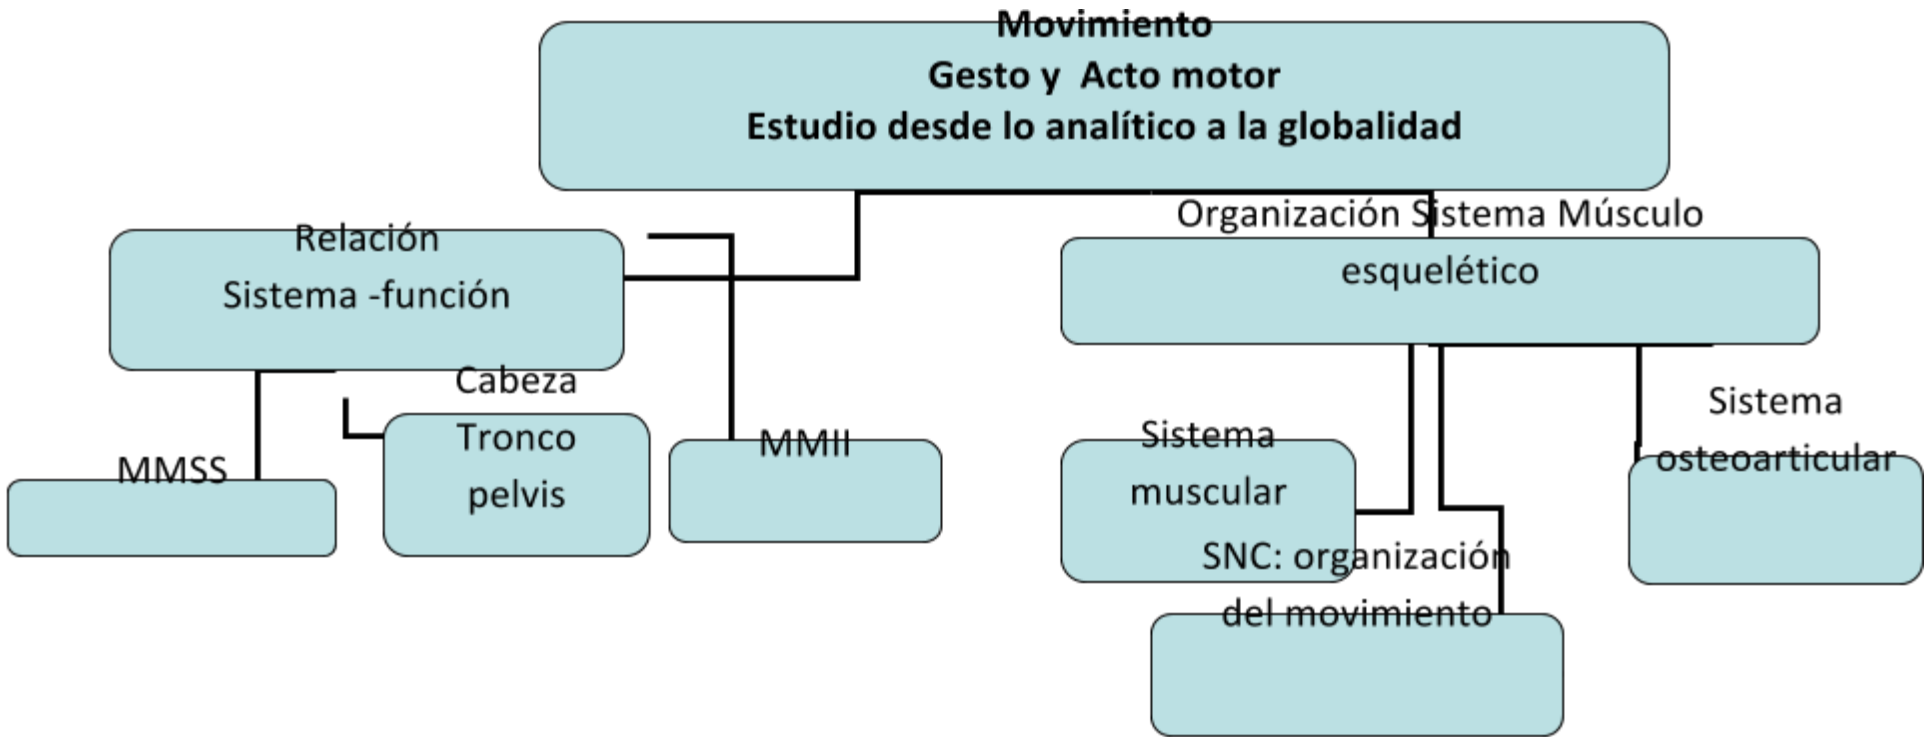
Movimiento
Gesto y Acto motor
Estudio desde lo analítico a la globalidad

Relación
Sistema -función

Organización Sistema Músculo esquelético

MMSS

Cabeza
Tronco
pelvis

MMII

Sistema
muscular

SNC: organización
del movimiento

Sistema
osteoarticular